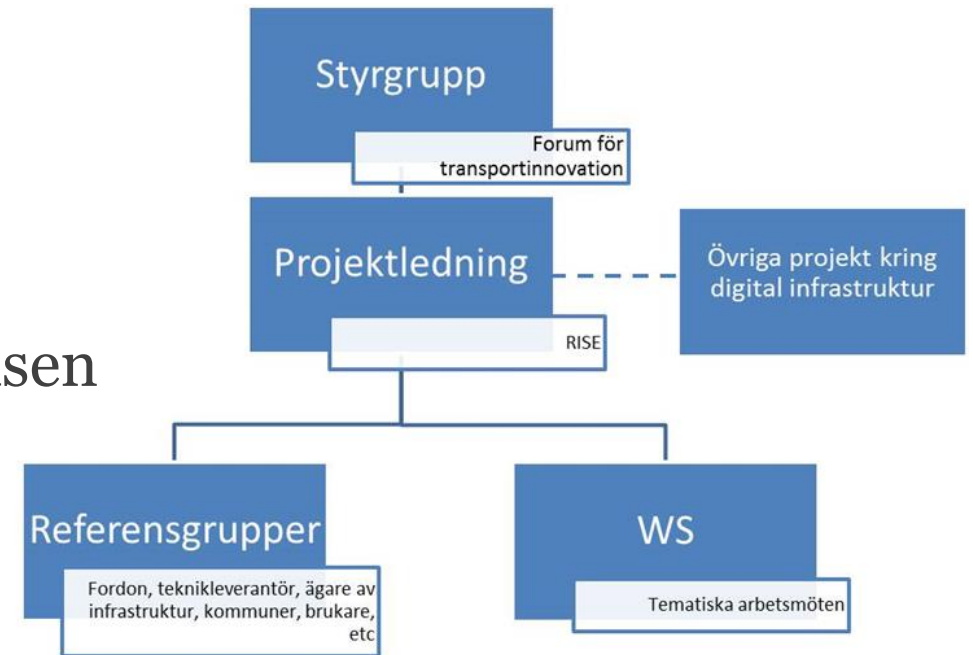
Styrgrupp

Forum för transportinnovation

Projektledning

RISE

Övriga projekt kring digital infrastruktur

asen

Referensgrupper

Fordon, teknikleverantör, ägare av infrastruktur, kommuner, brukare, etc

WS

Tematiska arbetsmöten